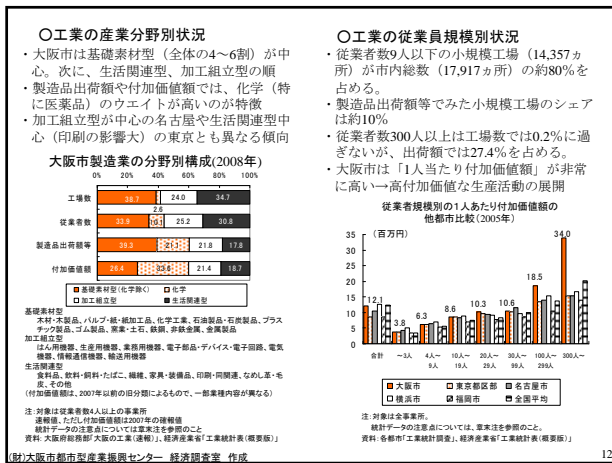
○工業の産業分野別状況

・大阪市は基礎素材型（全体の4～6割）が中心。次に、生活関連型、加工組立型の順
・製造品出荷額や付加価値額では、化学（特に医薬品）のウエイトが高いのが特徴
・加工組立型が中心の名古屋や生活関連型中心（印刷の影響大）の東京とも異なる傾向

大阪市製造業の分野別構成(2008年)

0% 20% 40% 60% 80% 100%

工場数 38.7 2.6 24.0 34.7
従業者数 33.9 10.1 25.2 30.8
製造品出荷額等 39.3 21.1 21.8 17.8
付加価値額 26.4 33.6 21.4 18.7

■基礎素材型(化学除く) □化学
□加工組立型 ■生活関連型

基礎素材型
木材・木製品、パルプ・紙・紙加工品、化学工業、石油製品・石炭製品、プラスチック製品、ゴム製品、窯業・土石、鉄鋼、非鉄金属、金属製品
加工組立型
はん用機器、生産用機器、業務用機器、電子部品・デバイス・電子回路、電気機器、情報通信機器、輸送用機器
生活関連型
食料品、飲料・飼料・たばこ、繊維、家具・装備品、印刷・同関連、なめし革・毛皮、その他
（付加価値額は、2007年以前の旧分類によるもので、一部業種内容が異なる）

注：対象は従業者数4人以上の事業所
速報値。ただし付加価値額は2007年の確報値
統計データの注意点については章末注を参照のこと
資料：大阪府総務部「大阪の工業（速報）」、経済産業省「工業統計表（概要版）」

○工業の従業員規模別状況

・従業者数9人以下の小規模工場（14,357ヵ所）が市内総数（17,917ヵ所）の約80%を占める。
・製造品出荷額等でみた小規模工場のシェアは約10%
・従業者数300人以上は工場数では0.2%に過ぎないが、出荷額では27.4%を占める。
・大阪市は「1人当たり付加価値額」が非常に高い→高付加価値な生産活動の展開

従業者規模別の1人あたり付加価値額の他都市比較(2005年)

（百万円）
35 30 25 20 15 10 5 0

12.1 3.8 6.3 8.6 10.3 10.6 18.5 34.0

合計 ～3人 4人～9人 10人～19人 20人～29人 30人～99人 100人～299人 300人～

■大阪市 □東京都区部 ■名古屋市
□横浜市 ■福岡市 ■全国平均

注：対象は全事業所。
統計データの注意点については、章末注を参照のこと。
資料：各都市「工業統計調査」、経済産業省「工業統計表（概要版）」

(財)大阪市都市型産業振興センター 経済調査室 作成

12